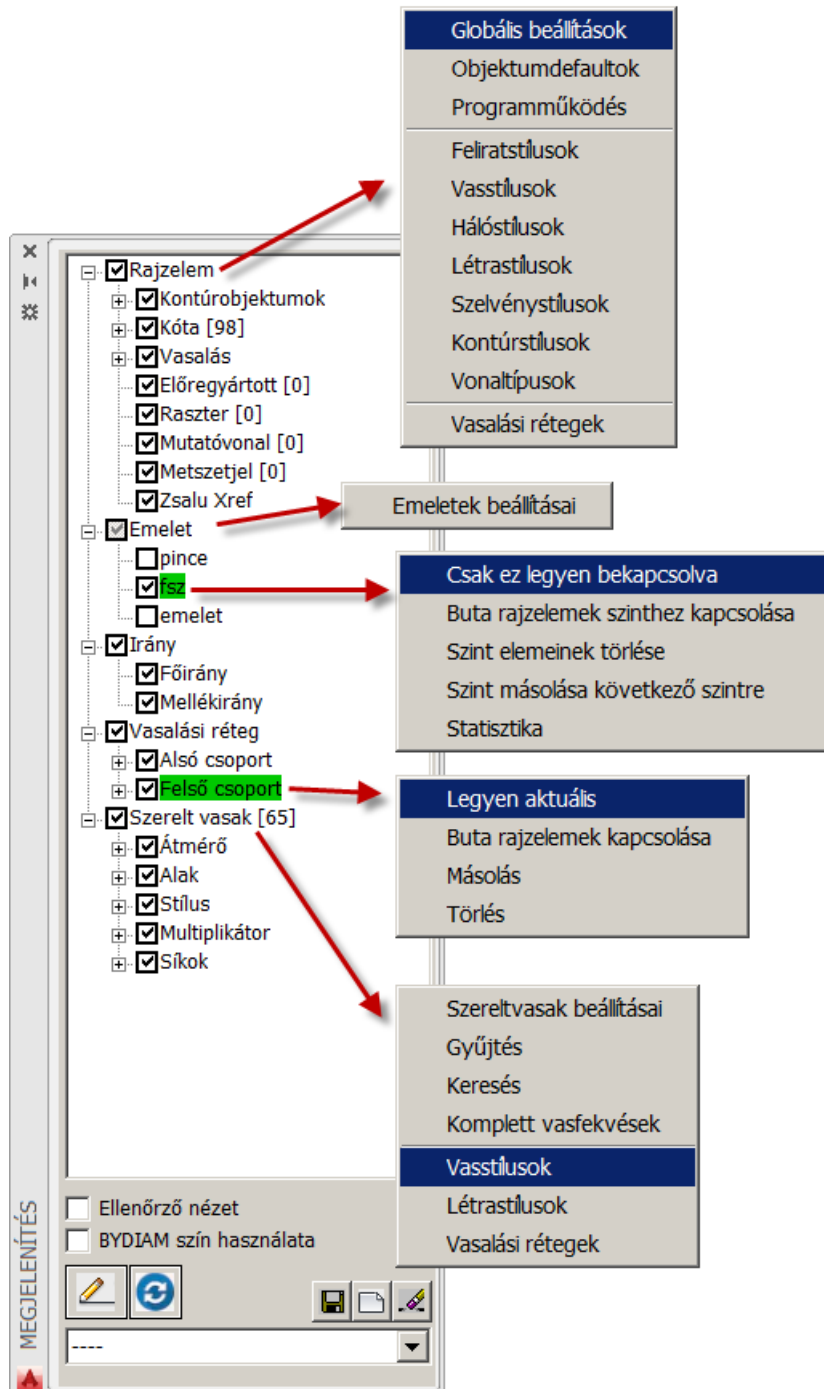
Globális beállítások
Objektumdefaultok
Programműködés
Feliratstílusok
Vasstílusok
Hálóstílusok
Létrastílusok
Szelvénystílusok
Kontúrstílusok
Vonaltípusok
Vasalási rétegek

Rajzelem
Kontúrobjektumok
Kóta [98]
Vasalás
Előregyártott [0]
Raszter [0]
Mutatóvonal [0]
Metszetjel [0]
Zsalu Xref
Emelet
pince
fsz
emelet
Irány
Főirány
Mellékirány
Vasalási réteg
Alsó csoport
Felső csoport
Szerelt vasak [65]
Átmérő
Alak
Stílus
Multiplikátor
Síkok

Emeletek beállításai

Csak ez legyen bekapcsolva
Buta rajzelemek szinthez kapcsolása
Szint elemeinek törlése
Szint másolása következő szintre
Statisztika

Legyen aktuális
Buta rajzelemek kapcsolása
Másolás
Törlés

Szereltvasak beállításai
Gyűjtés
Keresés
Komplett vasfekvések
Vasstílusok
Létrastílusok
Vasalási rétegek

Ellenőrző nézet
BYDIAM szín használata
----
MEGJELENÍTÉS